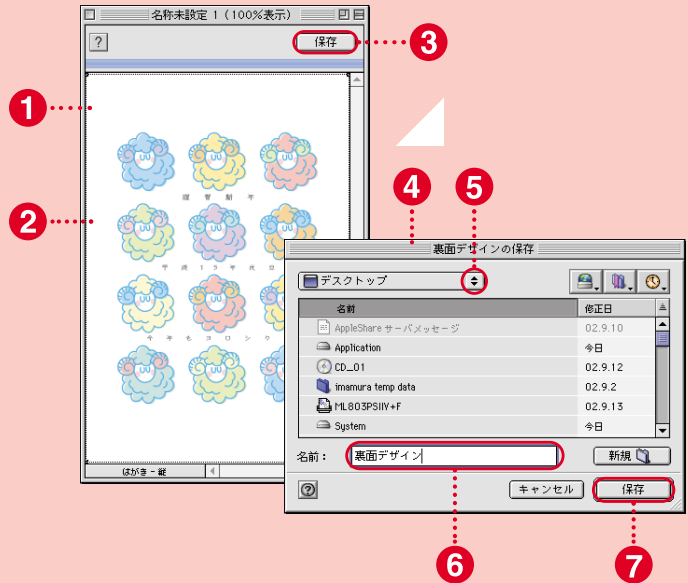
名称未設定 1（100%表示）

?

保存

3

1

2

謹賀新年

平成15年元旦

今年もヨロシク

はがき - 縦

4

5

裏面デザインの保存

デスクトップ

| 名前 | 修正日 |
|---|---|
| AppleShare サーバメッセージ | 02.9.10 |
| Application | 今日 |
| CD_01 | 02.9.12 |
| imamura temp data | 02.9.2 |
| ML803PSIIV+F | 02.9.13 |
| System | 今日 |

名前：

裏面デザイン

新規

?

キャンセル

保存

6

7